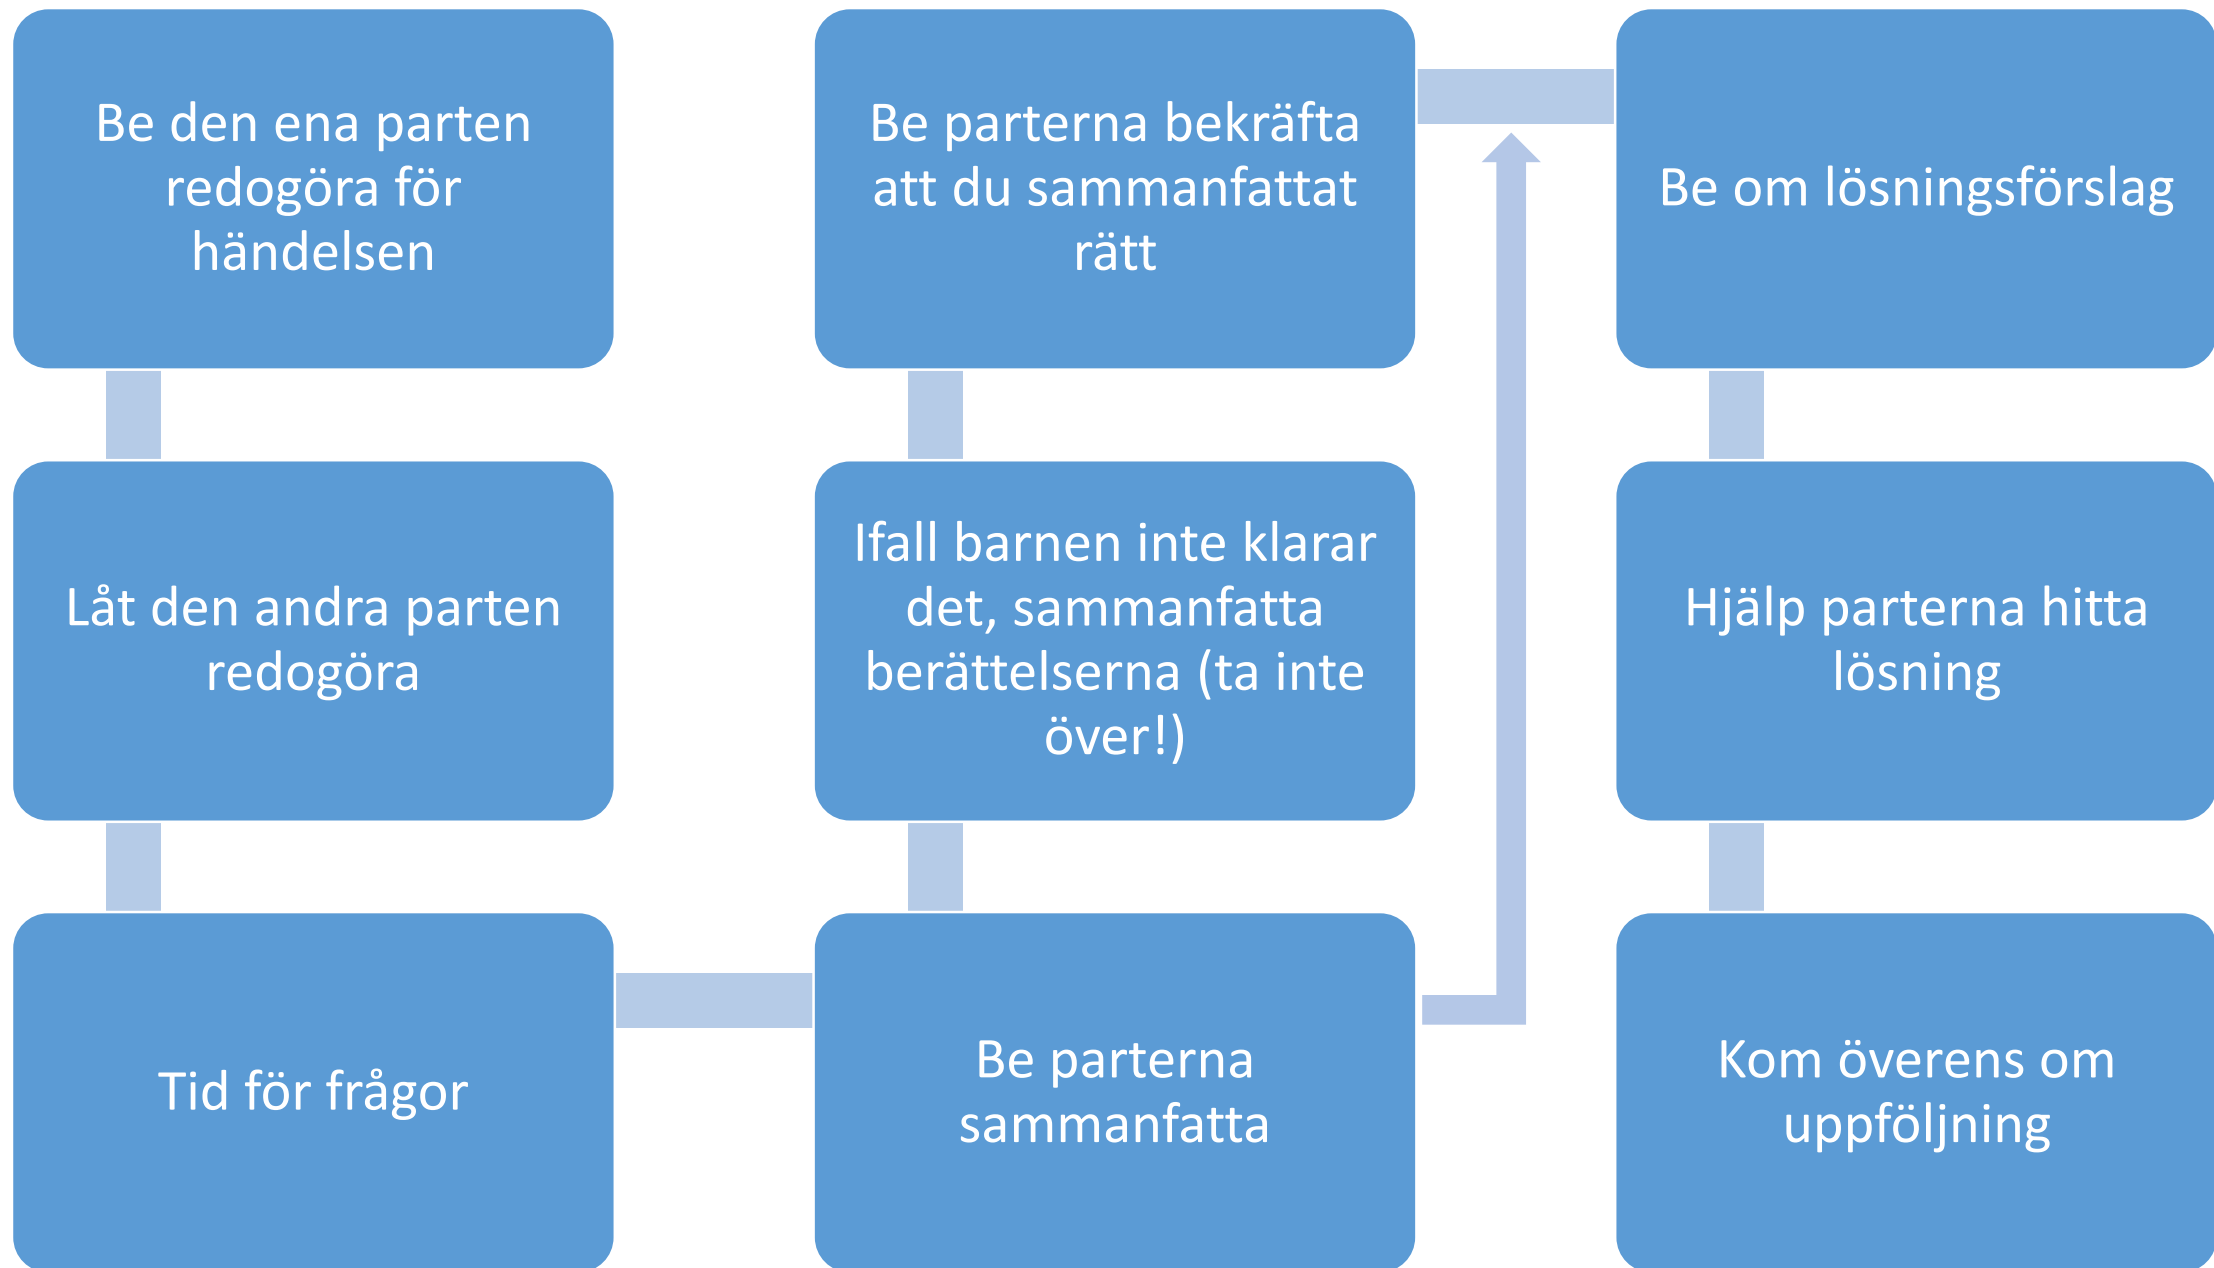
Be den ena parten redogöra för händelsen

Låt den andra parten redogöra

Tid för frågor

Be parterna sammanfatta

Ifall barnen inte klarar det, sammanfatta berättelserna (ta inte över!)

Be parterna bekräfta att du sammanfattat rätt

Be om lösningsförslag

Hjälp parterna hitta lösning

Kom överens om uppföljning